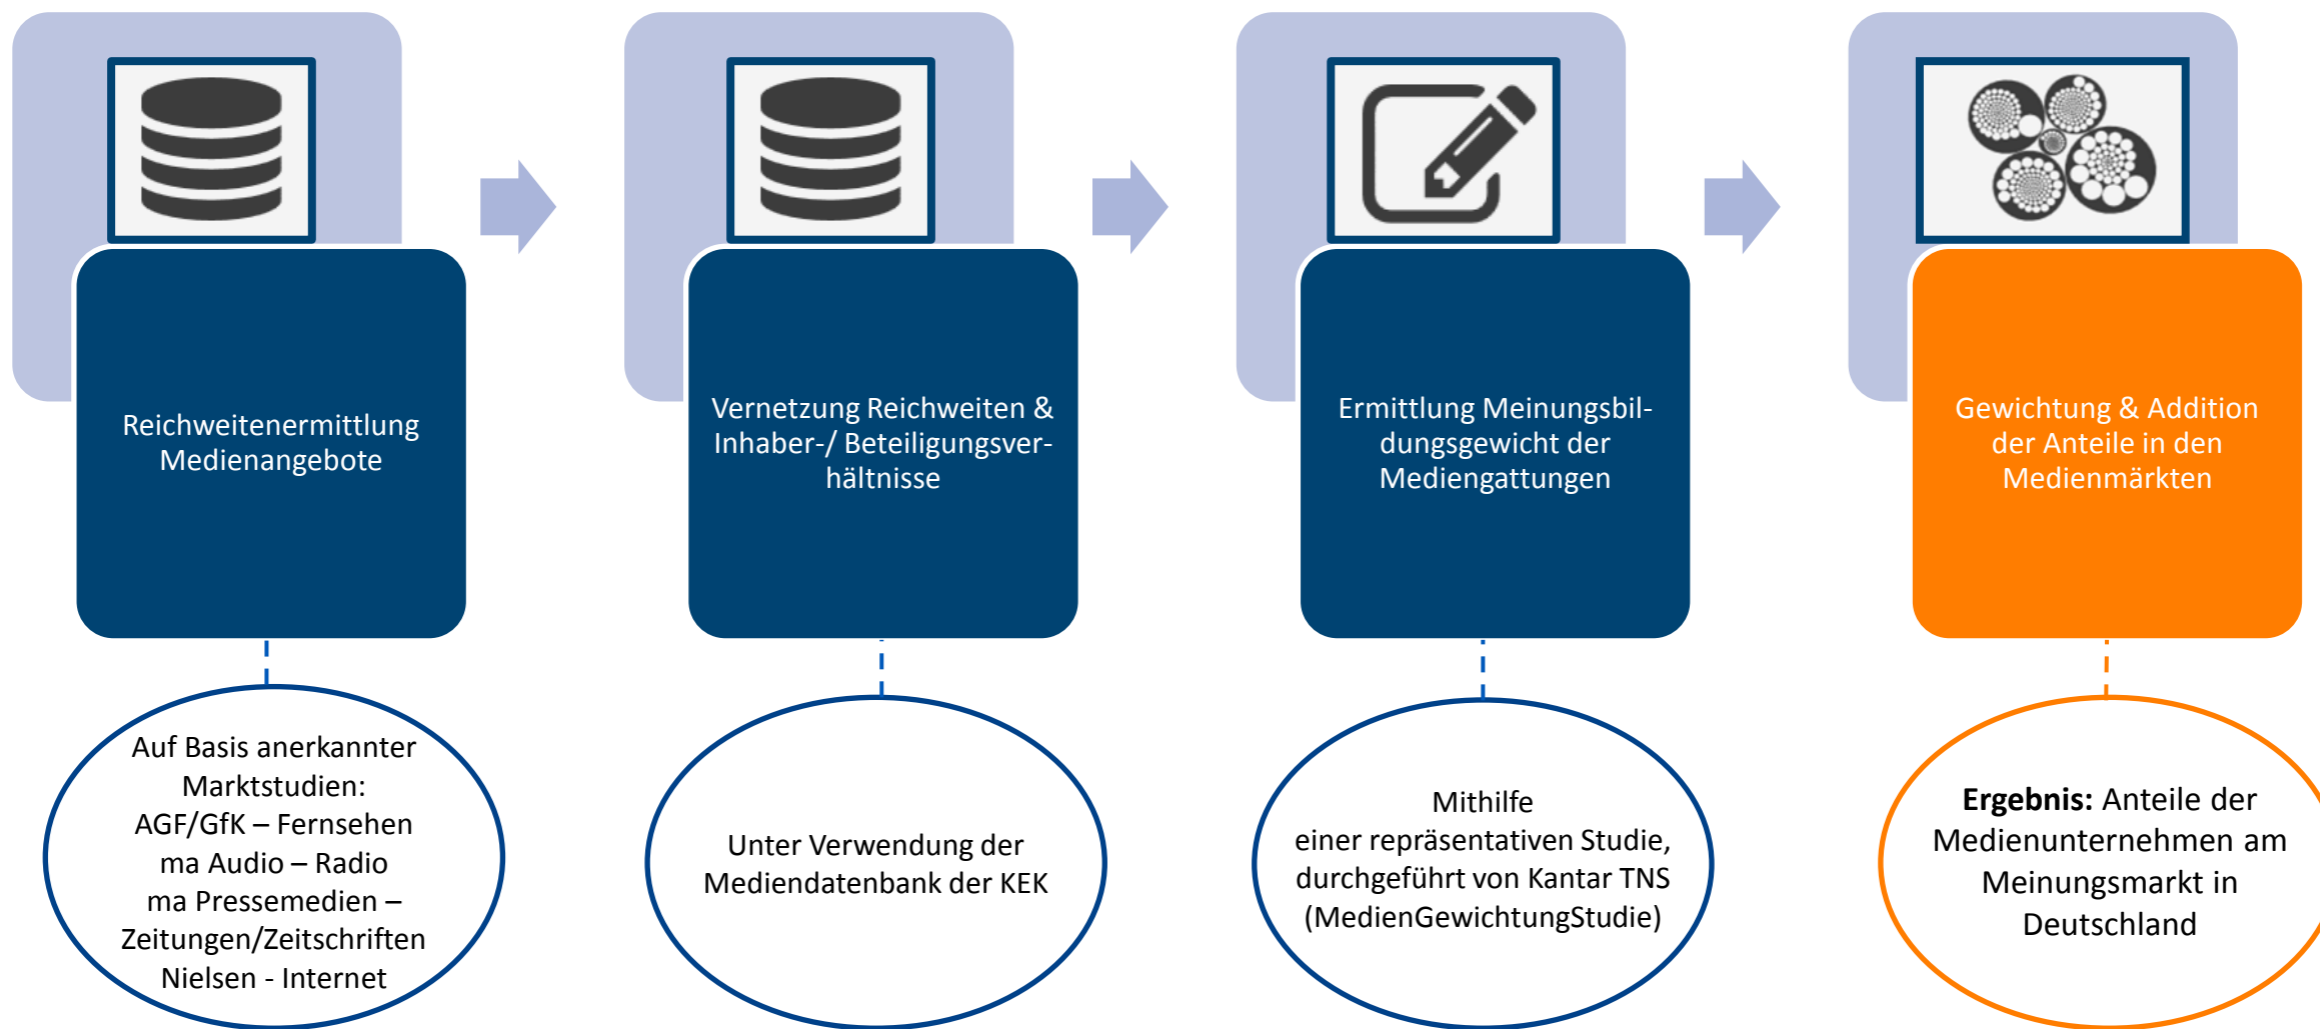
Reichweitenermittlung Medienangebote

Auf Basis anerkannter Marktstudien:
AGF/GfK – Fernsehen
ma Audio – Radio
ma Pressemedien – Zeitungen/Zeitschriften
Nielsen - Internet

Vernetzung Reichweiten & Inhaber-/ Beteiligungsverhältnisse

Unter Verwendung der Mediendatenbank der KEK

Ermittlung Meinungsbildungsgewicht der Mediengattungen

Mithilfe einer repräsentativen Studie, durchgeführt von Kantar TNS (MedienGewichtungStudie)

Gewichtung & Addition der Anteile in den Medienmärkten

**Ergebnis:** Anteile der Medienunternehmen am Meinungsmarkt in Deutschland